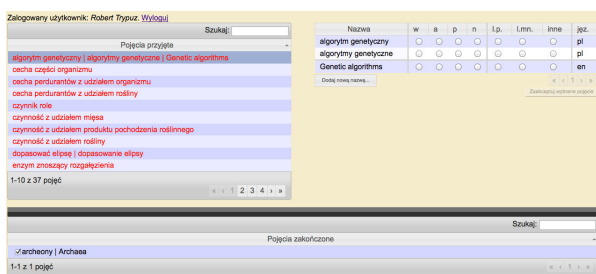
Zalogowany użytkownik: Robert Trypuz. Wyloguj

Szukaj:

Pojęcia przyjęte

algorytm genetyczny | algorytmy genetyczne | Genetic algorithms
cecha części organizmu
cecha perdurantów z udziałem organizmu
cecha perdurantów z udziałem rośliny
czynnik role
czynność z udziałem mięsa
czynność z udziałem produktu pochodzenia roślinnego
czynność z udziałem rośliny
dopasować elipsę | dopasowanie elipsy
enzym znoszący rozgałęzienia

1-10 z 37 pojęć

« ‹ 1 2 3 4 › »

| Nazwa | w | a | p | n | l.p. | l.mn. | inne | jęz. |
|---|---|---|---|---|---|---|---|---|
| algorytm genetyczny | ○ | ○ | ○ | ○ | ○ | ○ | ○ | pl |
| algorytmy genetyczne | ○ | ○ | ○ | ○ | ○ | ○ | ○ | pl |
| Genetic algorithms | ○ | ○ | ○ | ○ | ○ | ○ | ○ | en |

Dodaj nową nazwę...

« ‹ 1 › »

Zaakceptuj wybrane pojęcie

Szukaj:

Pojęcia zakończone

✓archeony | Archaea

1-1 z 1 pojęć

« ‹ 1 › »